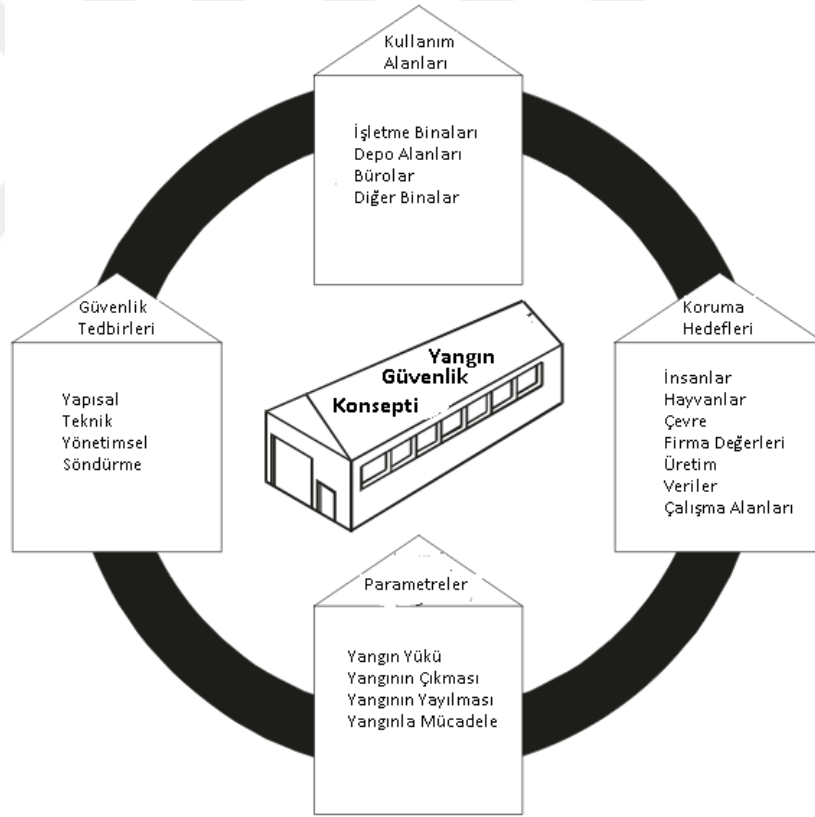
Kullanım Alanları

İşletme Binaları
Depo Alanları
Bürolar
Diğer Binalar

Güvenlik Tedbirleri

Yapısal
Teknik
Yönetimsel
Söndürme

Yangın Güvenlik Konsepti

Koruma Hedefleri

İnsanlar
Hayvanlar
Çevre
Firma Değerleri
Üretim
Veriler
Çalışma Alanları

Parametreler

Yangın Yükü
Yangının Çıkması
Yangının Yayılması
Yangınla Mücadele